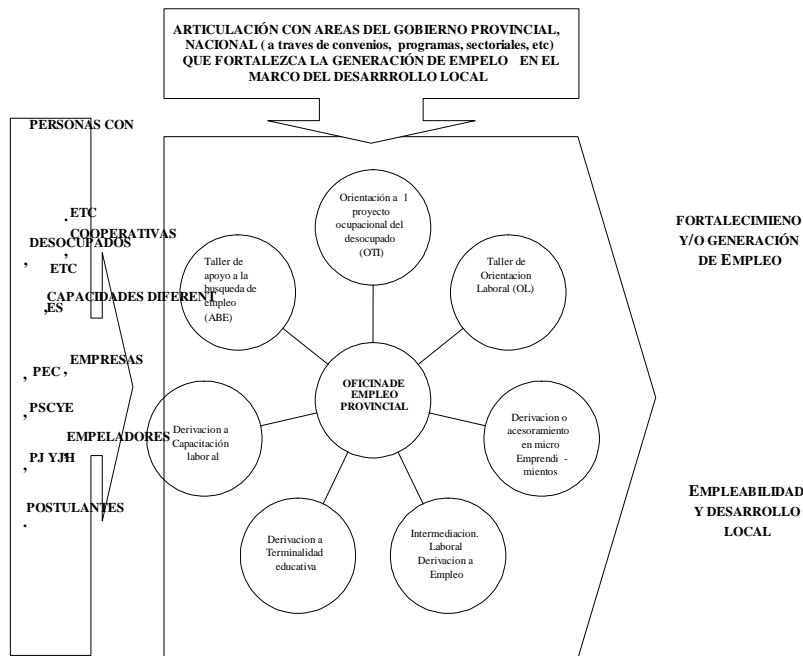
ARTICULACIÓN CON AREAS DEL GOBIERNO PROVINCIAL, NACIONAL ( a traves de convenios, programas, sectoriales, etc) QUE FORTALEZCA LA GENERACIÓN DE EMPELO EN EL MARCO DEL DESARRROLLO LOCAL

PERSONAS CON

ETC
COOPERATIVAS
DESOCUPADOS
, ETC
,
CAPACIDADES DIFERENT
,ES

, PEC , EMPRESAS

, PSCYE

EMPELADORES
, PJ YJH

POSTULANTES
.

Orientación a l proyecto ocupacional del desocupado (OTI)

Taller de apoyo a la busqueda de empleo (ABE)

Taller de Orientacion Laboral (OL)

OFICINADE EMPLEO PROVINCIAL

Derivacion a Capacitación labor al

Derivacion o acesoramiento en micro Emprendi - mientos

Derivacion a Terminalidad educativa

Intermediacion. Laboral Derivacion a Empleo

FORTALECIMIENO Y/O GENERACIÓN DE EMPLEO

EMPLEABILIDAD Y DESARROLLO LOCAL